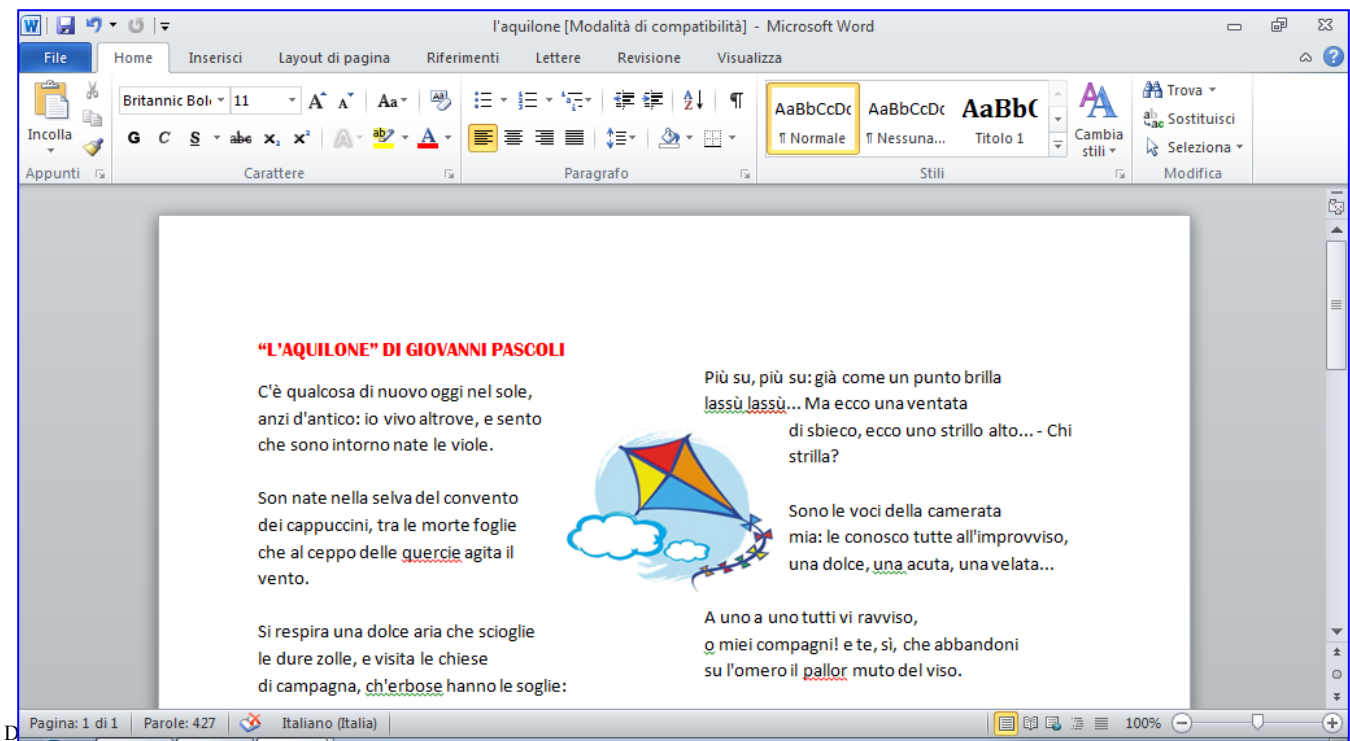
l'aquilone [Modalità di compatibilità] - Microsoft Word

File Home Inserisci Layout di pagina Riferimenti Lettere Revisione Visualizza

Incolla
Appunti
Britannic Bol 11
G C S abc $x_2$ $x^2$
Carattere
Paragrafo
AaBbCcDc ¶ Normale
AaBbCcDc ¶ Nessuna...
AaBbC Titolo 1
Cambia stili
Stili
Trova
Sostituisci
Seleziona
Modifica

"L'AQUILONE" DI GIOVANNI PASCOLI

C'è qualcosa di nuovo oggi nel sole,
anzi d'antico: io vivo altrove, e sento
che sono intorno nate le viole.

Son nate nella selva del convento
dei cappuccini, tra le morte foglie
che al ceppo delle quercie agita il vento.

Si respira una dolce aria che scioglie
le dure zolle, e visita le chiese
di campagna, ch'erbose hanno le soglie:

Più su, più su: già come un punto brilla
lassù lassù... Ma ecco una ventata
di sbieco, ecco uno strillo alto... - Chi strilla?

Sono le voci della camerata
mia: le conosco tutte all'improvviso,
una dolce, una acuta, una velata...

A uno a uno tutti vi ravviso,
o miei compagni! e te, sì, che abbandoni
su l'omero il pallor muto del viso.

Pagina: 1 di 1 Parole: 427 Italiano (Italia) 100%